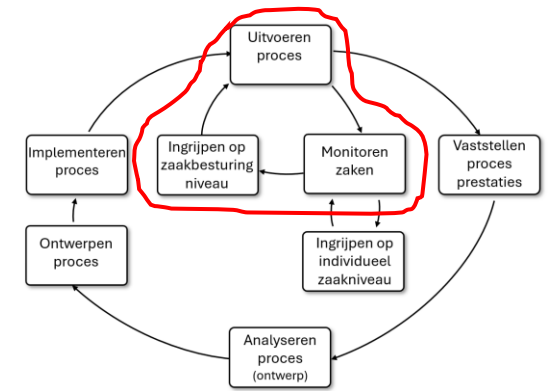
Uitvoeren proces

Ingrijpen op zaakbesturing niveau

Monitoren zaken

Implementeren proces

Vaststellen proces prestaties

Ontwerpen proces

Ingrijpen op individueel zaakniveau

Analyseren proces (ontwerp)